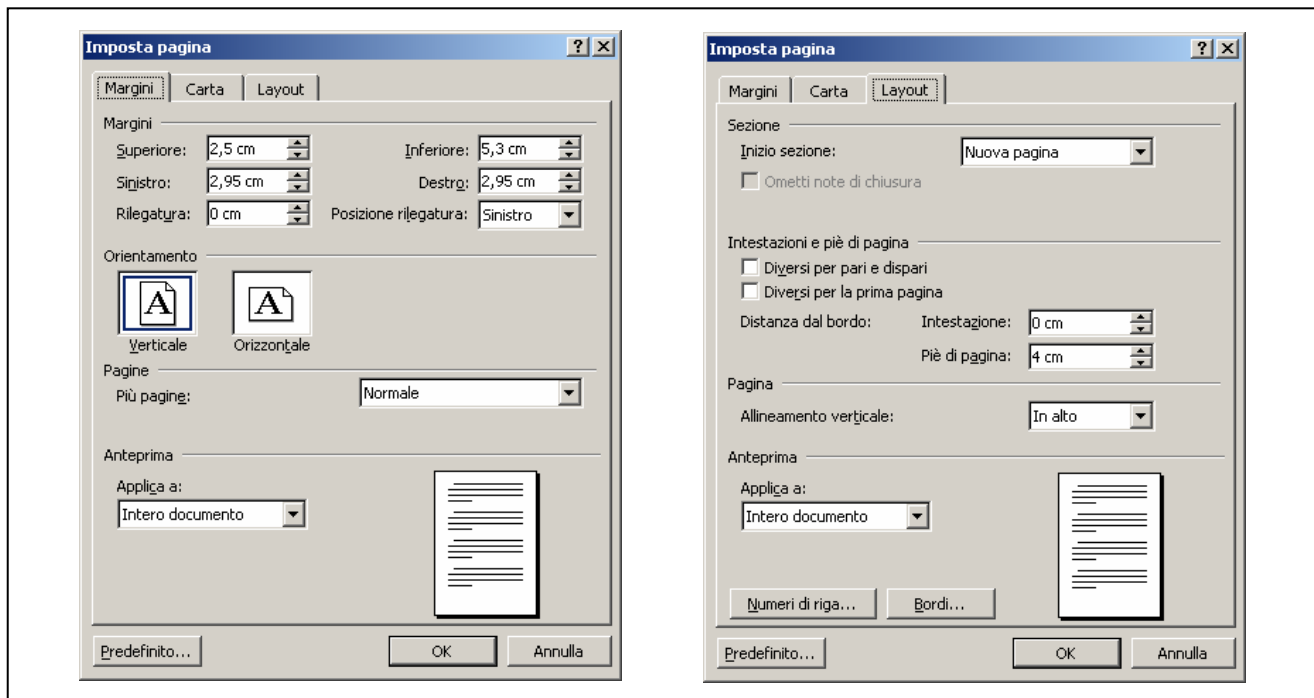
Imposta pagina
?
Margini | Carta | Layout

Margini
Superiore: 2,5 cm
Inferiore: 5,3 cm
Sinistro: 2,95 cm
Destro: 2,95 cm
Rilegatura: 0 cm
Posizione rilegatura: Sinistro

Orientamento
A
Verticale
A
Orizzontale

Pagine
Più pagine: Normale

Anteprima
Applica a:
Intero documento

Predefinito... | OK | Annulla

Imposta pagina
?
Margini | Carta | Layout

Sezione
Inizio sezione: Nuova pagina
Ometti note di chiusura

Intestazioni e piè di pagina
Diversi per pari e dispari
Diversi per la prima pagina
Distanza dal bordo: Intestazione: 0 cm
Piè di pagina: 4 cm

Pagina
Allineamento verticale: In alto

Anteprima
Applica a:
Intero documento

Numeri di riga... | Bordi...

Predefinito... | OK | Annulla